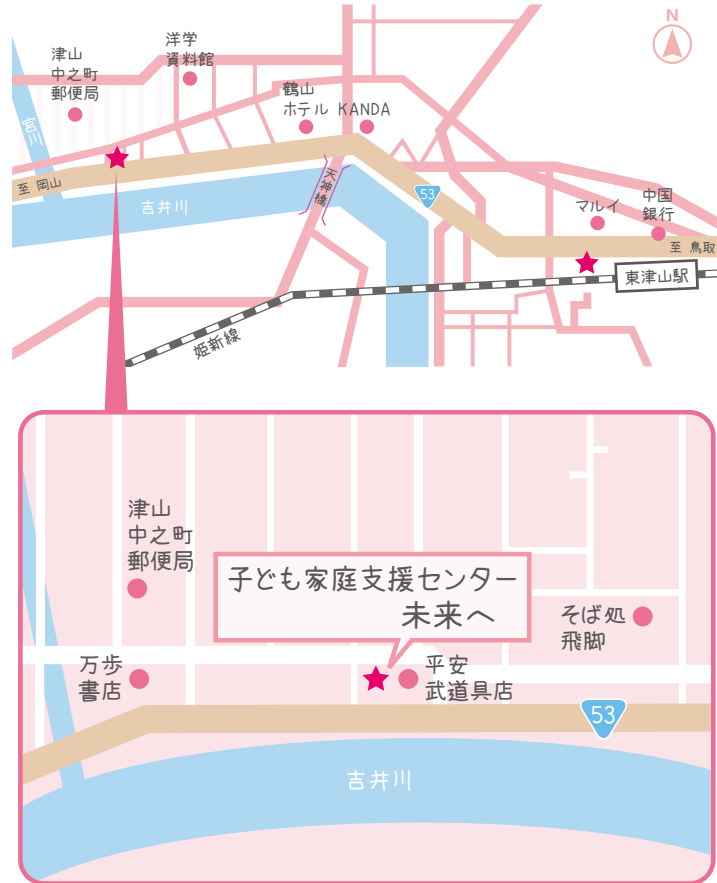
N

津山
中之町
郵便局

洋学
資料館

宮川

鶴山
ホテル KANDA

至 岡山

吉井川

天神橋

53

マルイ

中国
銀行

至 鳥取

東津山駅

姫新線

津山
中之町
郵便局

子ども家庭支援センター
未来へ

そば処
飛脚

万歩
書店

平安
武道具店

53

吉井川